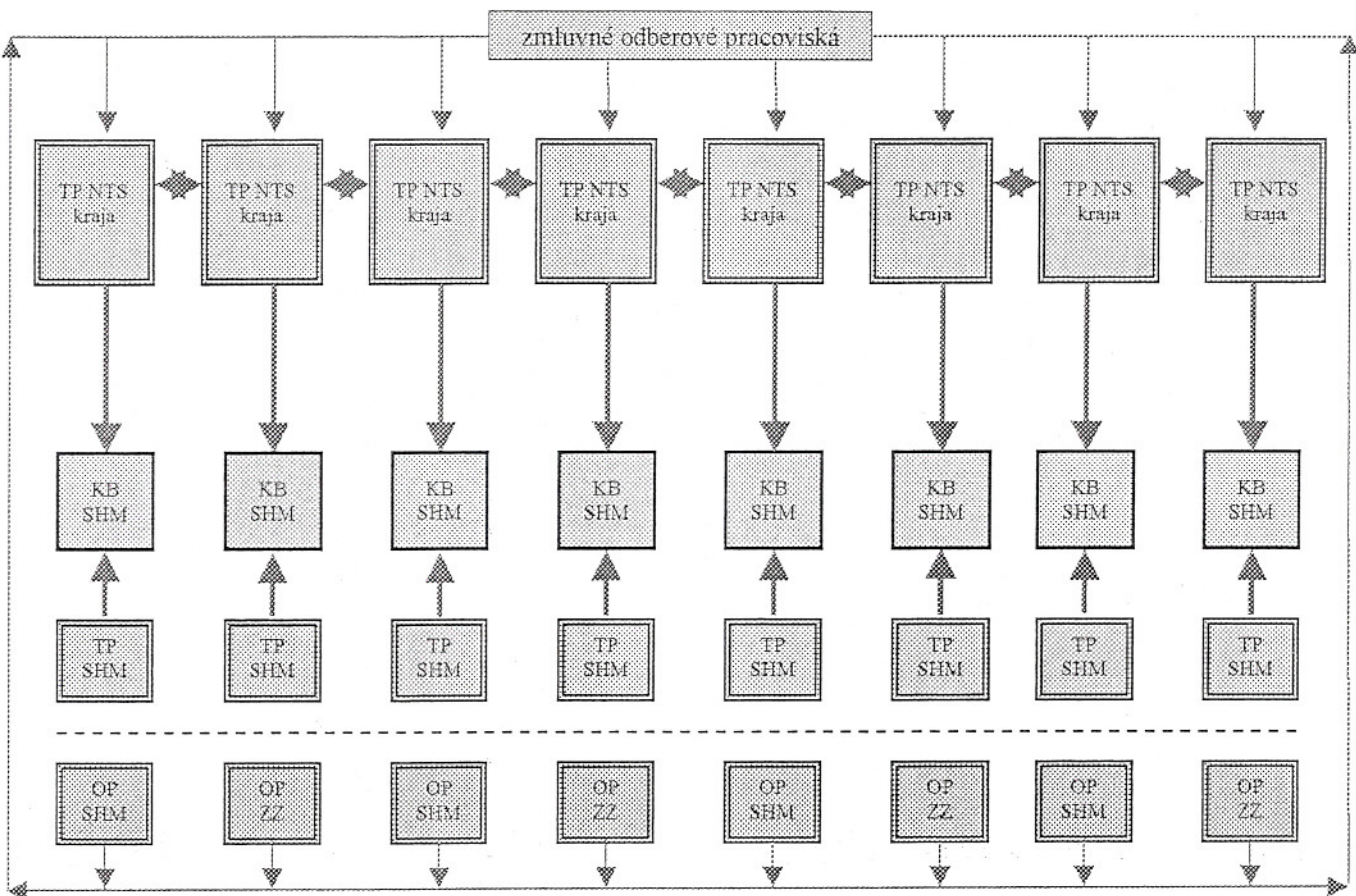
zmluvné odberové pracoviská

TP NTS kraja
TP NTS kraja
TP NTS kraja
TP NTS kraja
TP NTS kraja
TP NTS kraja
TP NTS kraja
TP NTS kraja

KB SHM
KB SHM
KB SHM
KB SHM
KB SHM
KB SHM
KB SHM
KB SHM

TP SHM
TP SHM
TP SHM
TP SHM
TP SHM
TP SHM
TP SHM
TP SHM

OP SHM
OP ZZ
OP SHM
OP ZZ
OP SHM
OP ZZ
OP SHM
OP ZZ